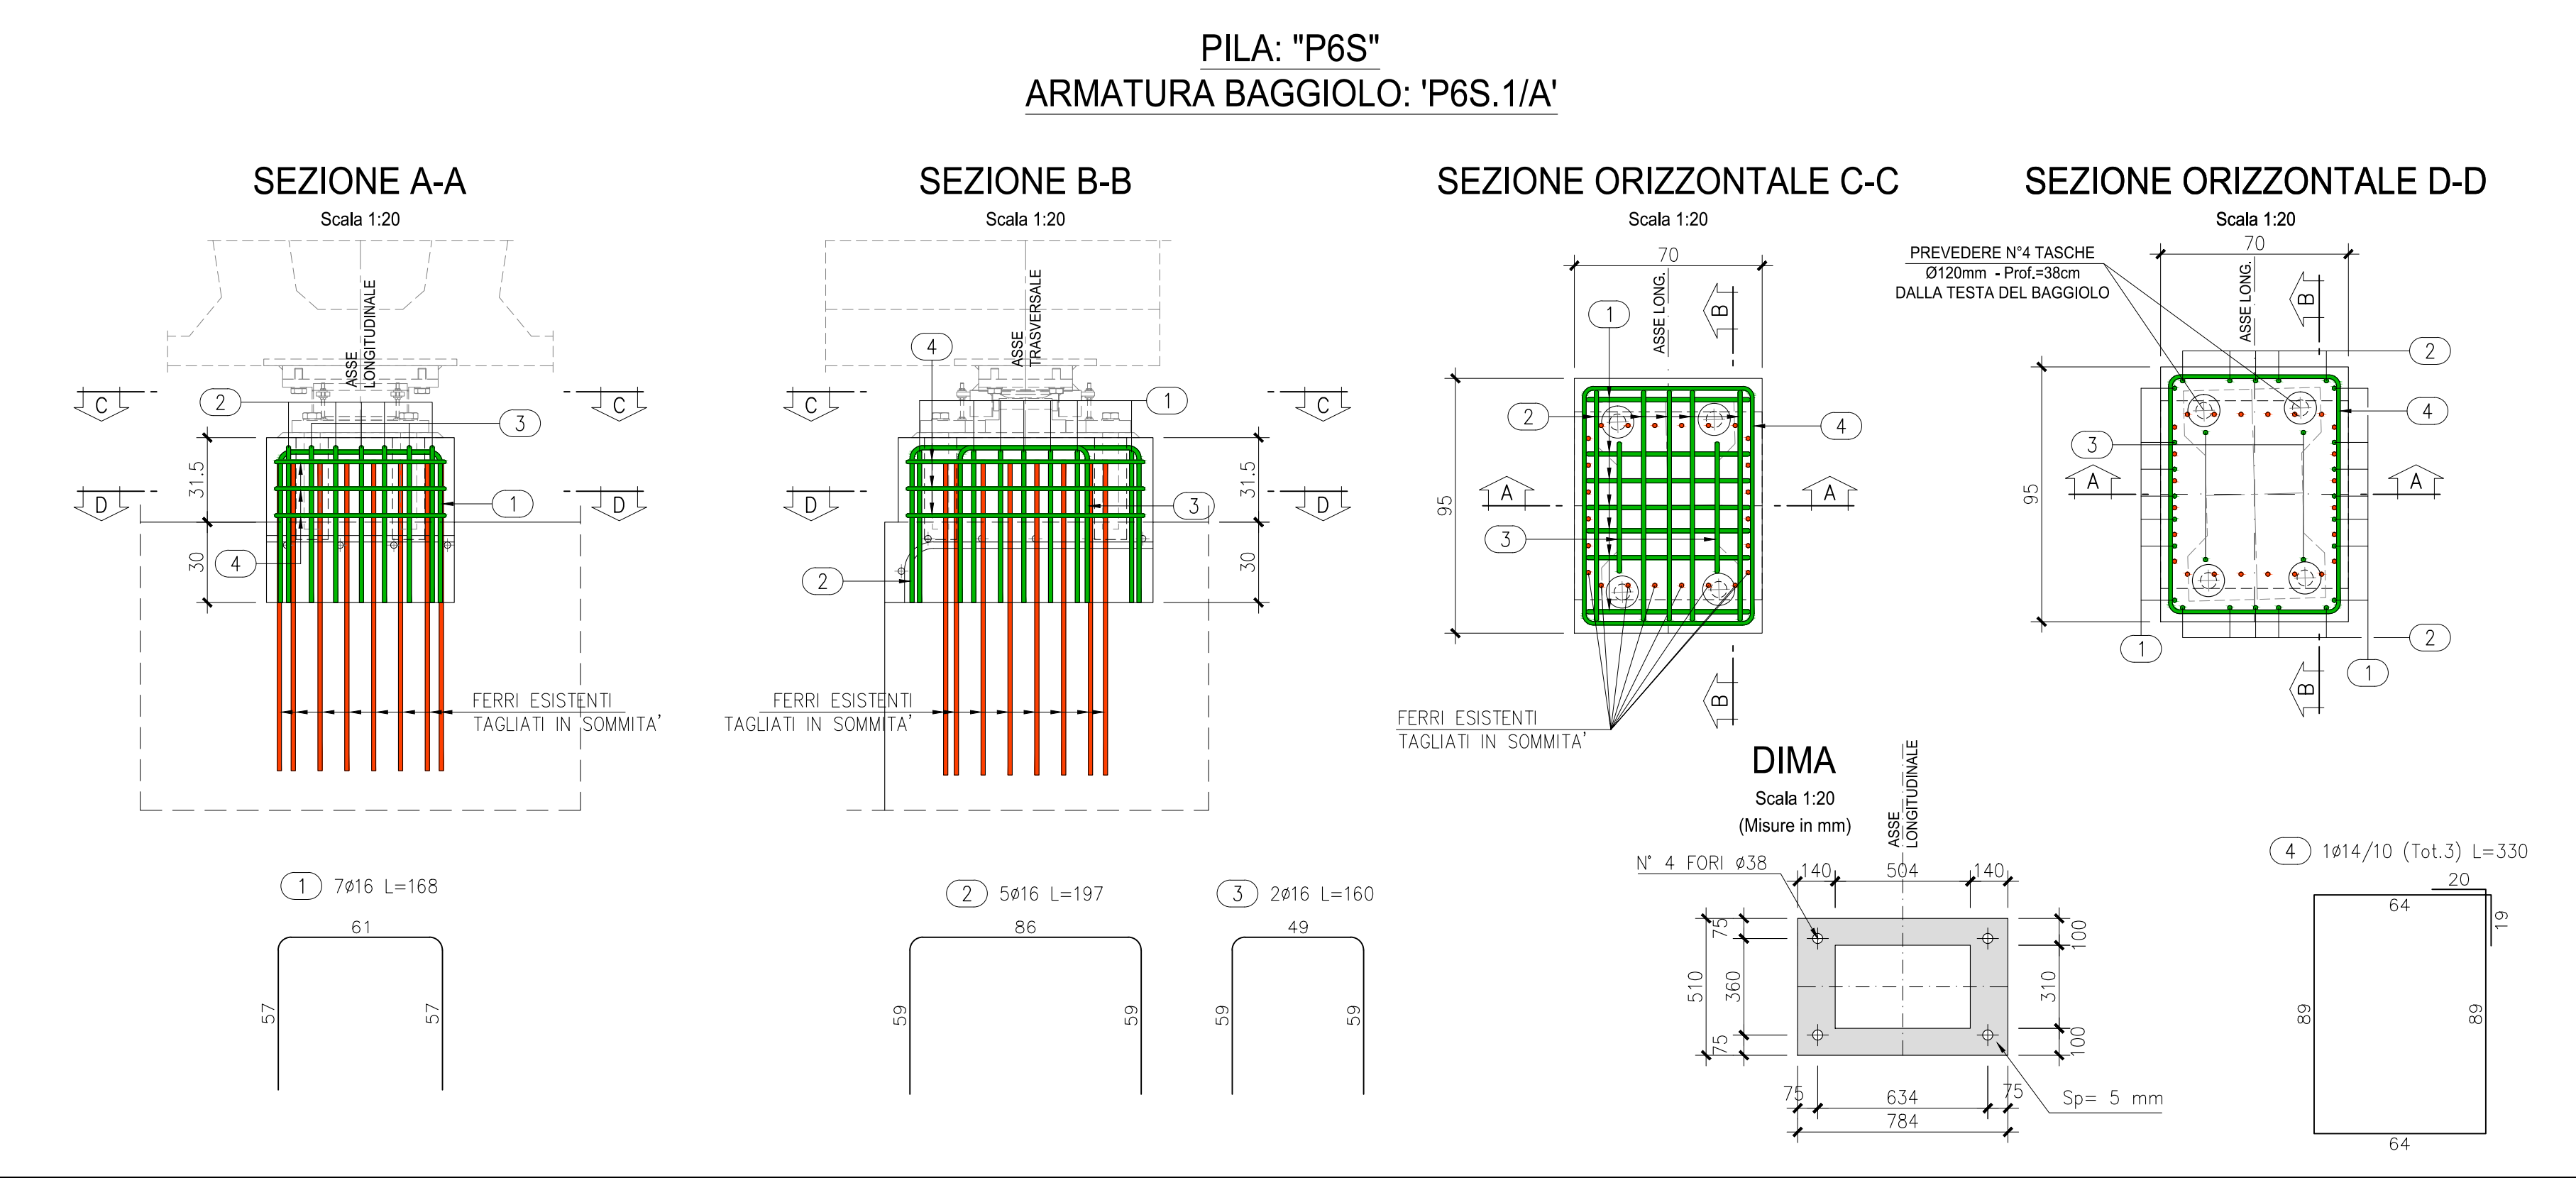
PILA: "P6S"
ARMATURA BAGGIOLO: 'P6S.1/A'

SEZIONE A-A
Scala 1:20

ASSE LONGITUDINALE

C C
D D
2
3
1
4
31.5
30

FERRI ESISTENTI
TAGLIATI IN SOMMITA'

SEZIONE B-B
Scala 1:20

ASSE TRASVERSALE

4
1
C C
D D
3
2
31.5
30

FERRI ESISTENTI
TAGLIATI IN SOMMITA'

SEZIONE ORIZZONTALE C-C
Scala 1:20

70
ASSE LONG.
B
1
2
4
95
A A
3
B

FERRI ESISTENTI
TAGLIATI IN SOMMITA'

SEZIONE ORIZZONTALE D-D
Scala 1:20

PREVEDERE N°4 TASCHE
Ø120mm - Prof.=38cm
DALLA TESTA DEL BAGGIOLO

70
ASSE LONG.
B
2
4
3
95
A A
1
2
1
B

DIMA
Scala 1:20
(Misure in mm)

ASSE LONGITUDINALE

N° 4 FORI Ø38
140 504 140
75
360
510
75
100
310
100
75 634 75
784
Sp= 5 mm

1 7Ø16 L=168
61
57 57

2 5Ø16 L=197
86
59 59

3 2Ø16 L=160
49
59 59

4 1Ø14/10 (Tot.3) L=330
20
64
19
89 89
64